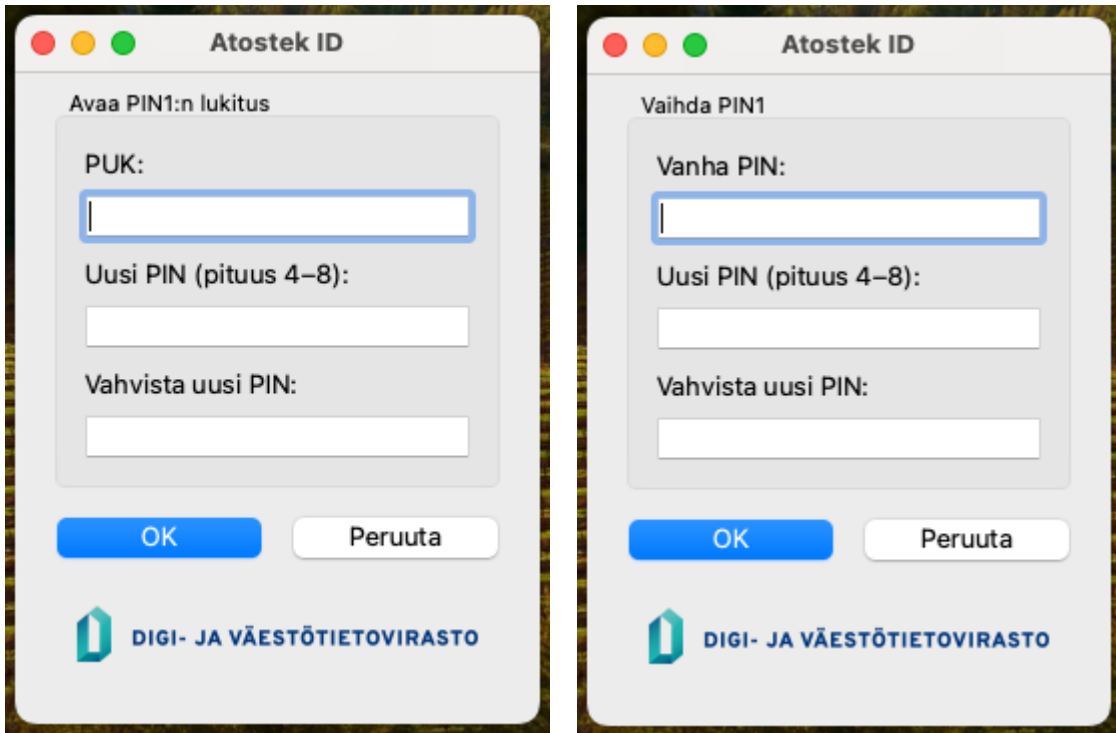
Atostek ID

Avaa PIN1:n lukitus

PUK:

Uusi PIN (pituus 4–8):

Vahvista uusi PIN:

OK

Peruuta

DIGI- JA VÄESTÖTIETOVIRASTO

Atostek ID

Vaihda PIN1

Vanha PIN:

Uusi PIN (pituus 4–8):

Vahvista uusi PIN:

OK

Peruuta

DIGI- JA VÄESTÖTIETOVIRASTO